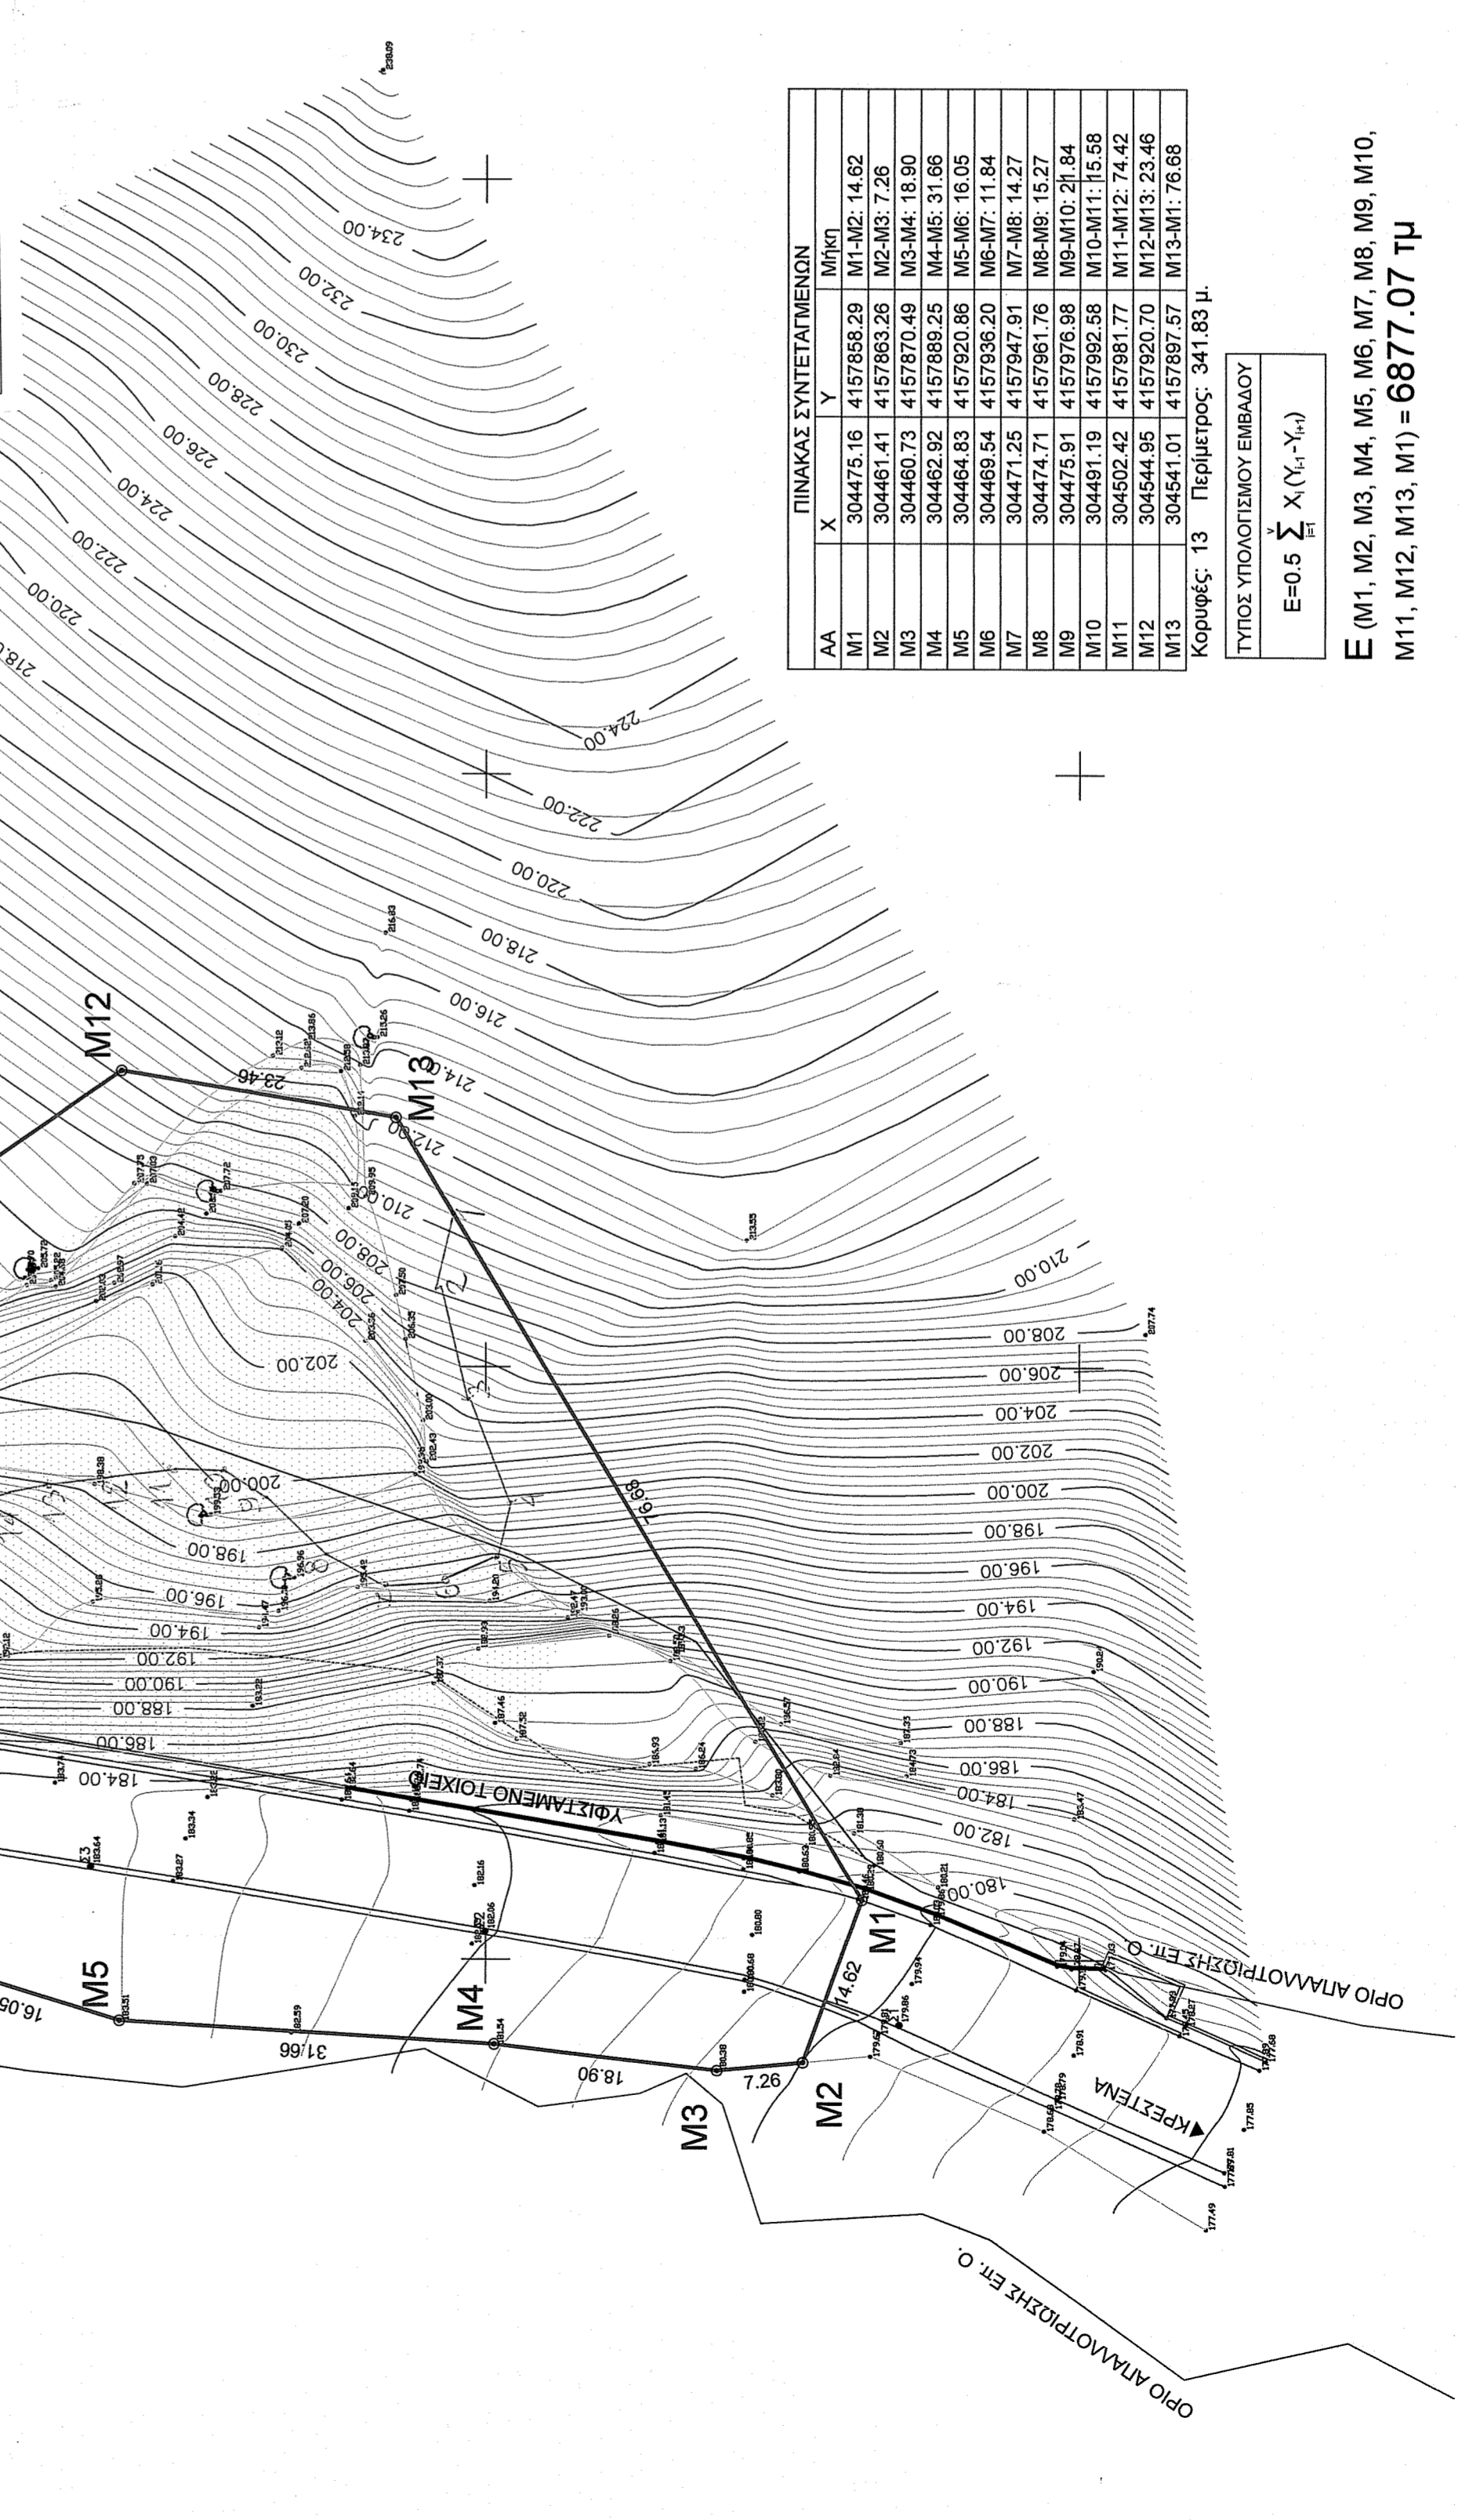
ΠΙΝΑΚΑΣ ΣΥΝΤΕΤΑΓΜΕΝΩΝ

| ΑΑ | X | Y | Μήκη |
|---|---|---|---|
| M1 | 304475.16 | 4157858.29 | M1-M2: 14.62 |
| M2 | 304461.41 | 4157863.26 | M2-M3: 7.26 |
| M3 | 304460.73 | 4157870.49 | M3-M4: 18.90 |
| M4 | 304462.92 | 4157889.25 | M4-M5: 31.66 |
| M5 | 304464.83 | 4157920.86 | M5-M6: 16.05 |
| M6 | 304469.54 | 4157936.20 | M6-M7: 11.84 |
| M7 | 304471.25 | 4157947.91 | M7-M8: 14.27 |
| M8 | 304474.71 | 4157961.76 | M8-M9: 15.27 |
| M9 | 304475.91 | 4157976.98 | M9-M10: 21.84 |
| M10 | 304491.19 | 4157992.58 | M10-M11: 15.58 |
| M11 | 304502.42 | 4157981.77 | M11-M12: 74.42 |
| M12 | 304544.95 | 4157920.70 | M12-M13: 23.46 |
| M13 | 304541.01 | 4157897.57 | M13-M1: 76.68 |

Κορυφές: 13 Περίμετρος: 341.83 μ.

ΤΥΠΟΣ ΥΠΟΛΟΓΙΣΜΟΥ ΕΜΒΑΔΟΥ
$E=0.5 \sum_{i=1}^{v} X_i (Y_{i-1}-Y_{i+1})$

Ε (M1, M2, M3, M4, M5, M6, M7, M8, M9, M10, M11, M12, M13, M1) = 6877.07 τμ

234.00 232.00 230.00 228.00 226.00 224.00 222.00 220.00 218.00 224.00 222.00 220.00 218.00 216.00 214.00 212.00 210.00 208.00 206.00 204.00 202.00 200.00 198.00 196.00 194.00 192.00 190.00 188.00 186.00 184.00 182.00 180.00 210.00 208.00 206.00 204.00 202.00 200.00 198.00 196.00 194.00 192.00 190.00 188.00 186.00

M12 M13 M1 M2 M3 M4 M5

23.46 76.68 14.62 7.26 18.90 31.66 16.05

ΥΦΙΣΤΑΜΕΝΟ ΤΟΙΧΕΙΟ

ΟΡΙΟ ΑΠΑΛΛΟΤΡΙΩΣΗΣ ΕΠ. Ο.

ΚΡΕΣΤΕΝΑ

ΟΡΙΟ ΑΠΑΛΛΟΤΡΙΩΣΗΣ ΕΠ. Ο.